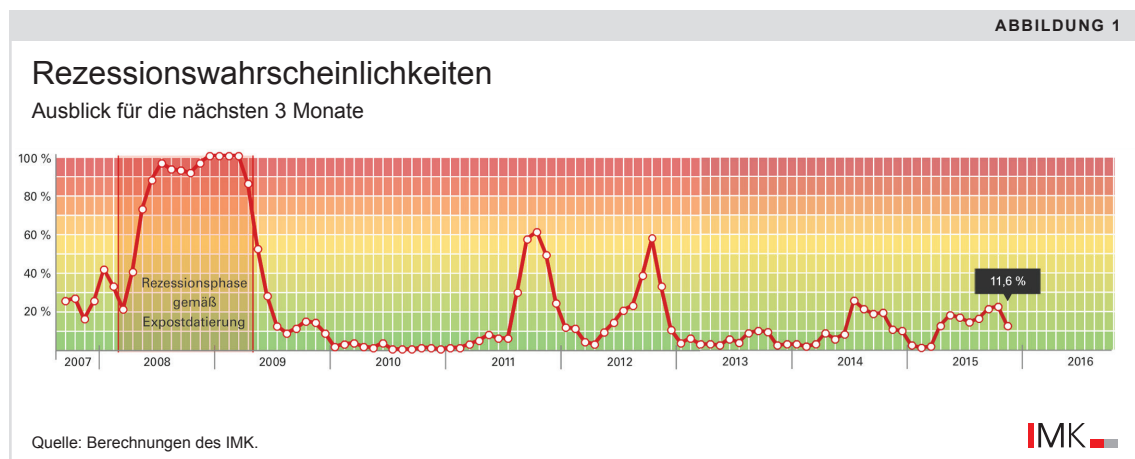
ABBILDUNG 1

Rezessionswahrscheinlichkeiten

Ausblick für die nächsten 3 Monate

100 %
80 %
60 %
40 %
20 %

Rezessionsphase gemäß Expostdatierung

11,6 %

2007 2008 2009 2010 2011 2012 2013 2014 2015 2016

Quelle: Berechnungen des IMK.

IMK